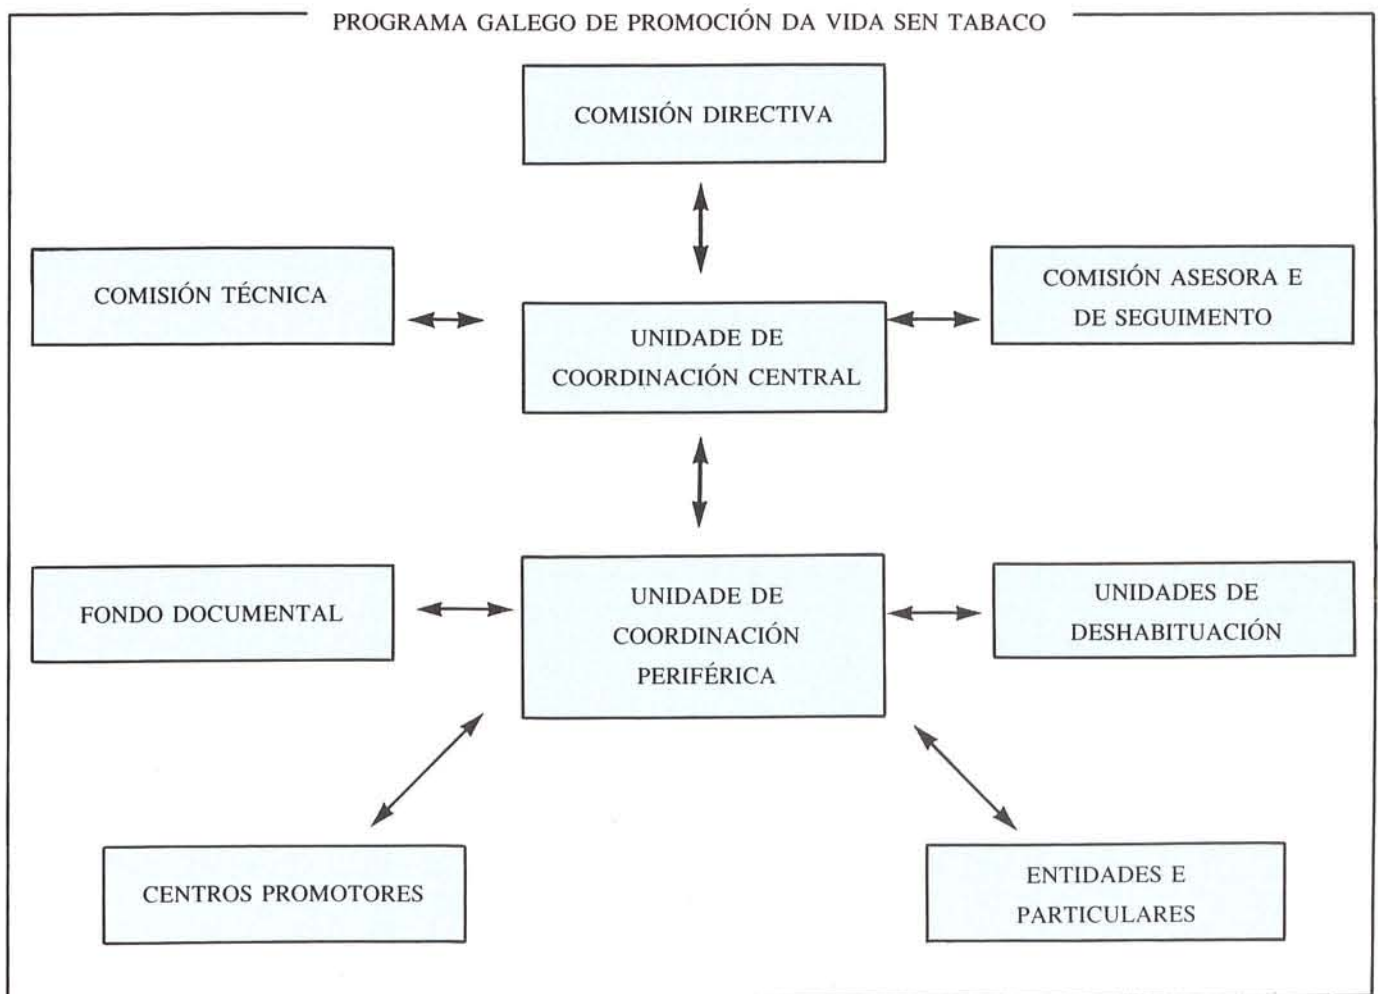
PROGRAMA GALEGO DE PROMOCIÓN DA VIDA SEN TABACO

COMISIÓN DIRECTIVA

COMISIÓN TÉCNICA

UNIDADE DE COORDINACIÓN CENTRAL

COMISIÓN ASESORA E DE SEGUIMENTO

FONDO DOCUMENTAL

UNIDADE DE COORDINACIÓN PERIFÉRICA

UNIDADES DE DESHABITUACIÓN

CENTROS PROMOTORES

ENTIDADES E PARTICULARES